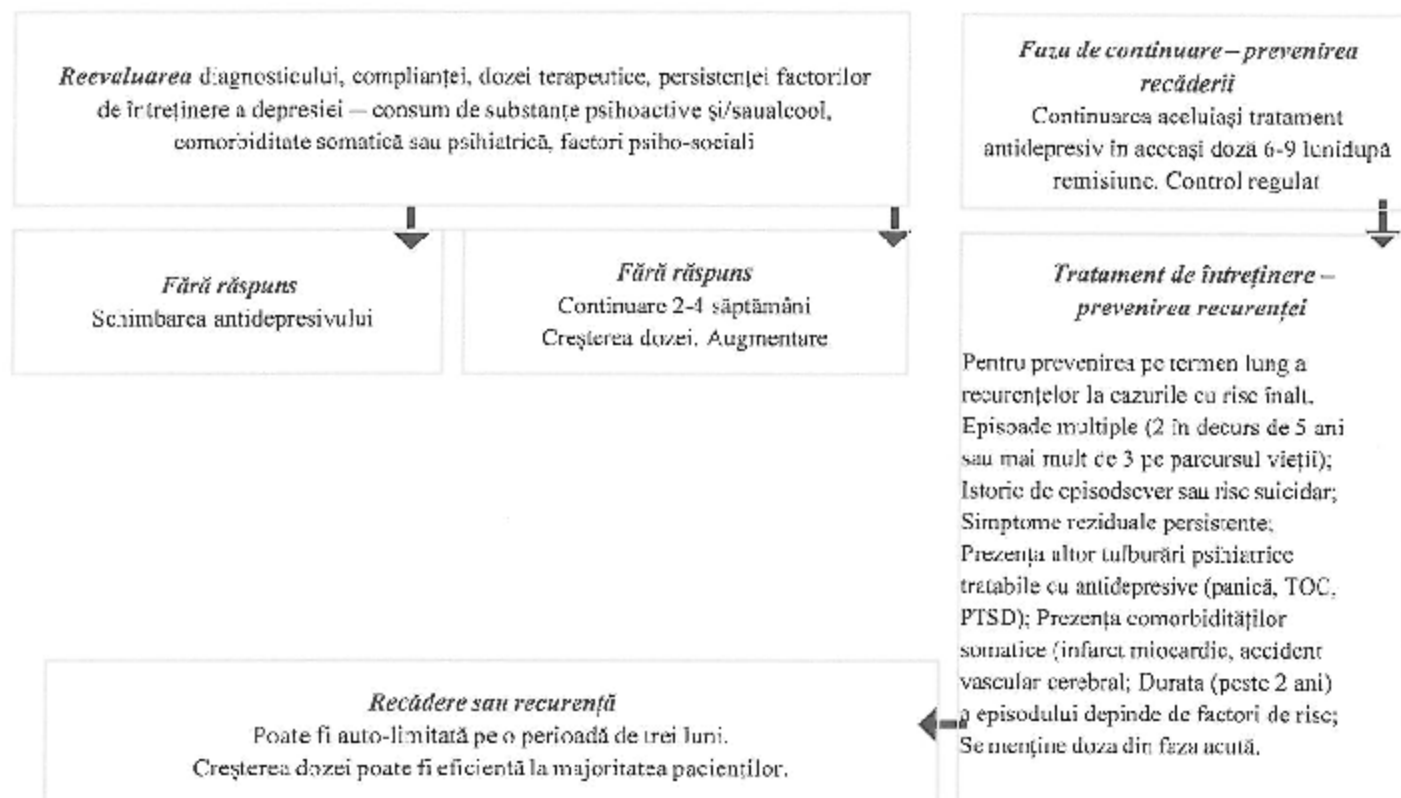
*Reevaluarea* diagnosticului, complianței, dozei terapeutice, persistenței factorilor de întreținere a depresiei – consum de substanțe psihoactive și/saualcool, comorbiditate somatică sau psihiatrică, factori psiho-sociali

*Faza de continuare – prevenirea recăderii*
Continuarea aceluiași tratament antidepresiv în aceeași doză 6-9 lunidupă remisiune. Control regulat

*Fără răspuns*
Schimbarea antidepresivului

*Fără răspuns*
Continuare 2-4 săptămâni
Creșterea dozei. Augmentare

*Tratament de întreținere – prevenirea recurenței*

Pentru prevenirea pe termen lung a recurențelor la cazurile cu risc înalt. Episoade multiple (2 în decurs de 5 ani sau mai mult de 3 pe parcursul vieții); Istoric de episodsever sau risc suicidar; Simptome reziduale persistente; Prezența altor tulburări psihiatrice tratabile cu antidepresive (panică, TOC, PTSD); Prezența comorbidităților somatice (infarct miocardic, accident vascular cerebral; Durata (peste 2 ani) a episodului depinde de factori de risc; Se menține doza din faza acută.

*Recădere sau recurență*
Poate fi auto-limitată pe o perioadă de trei luni.
Creșterea dozei poate fi eficientă la majoritatea pacienților.